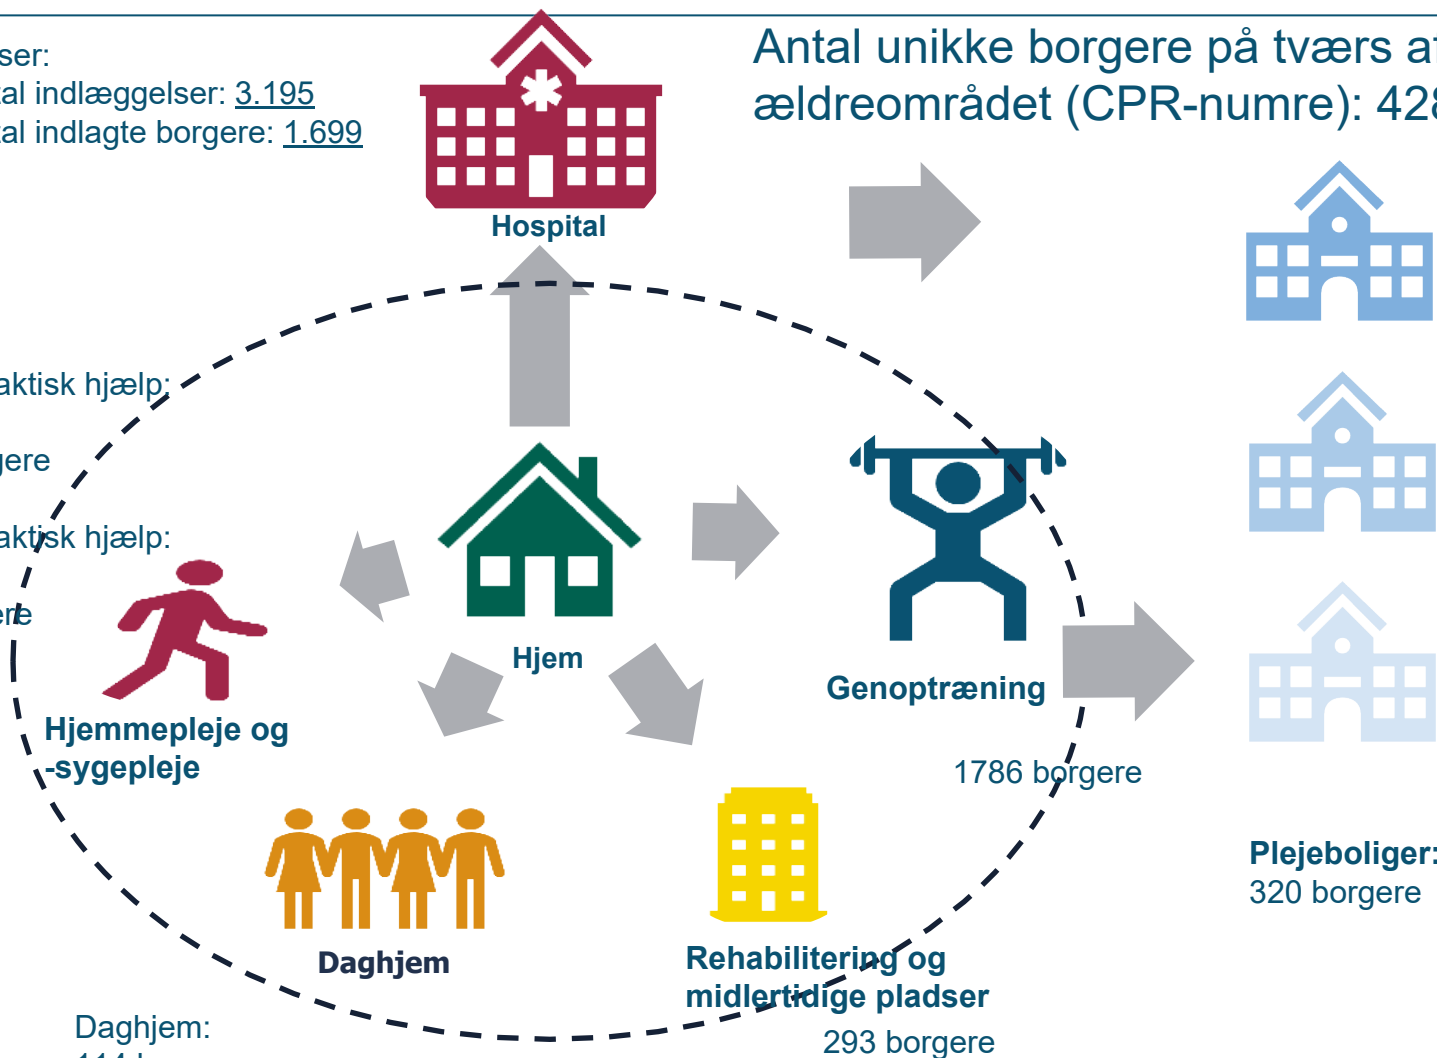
ser:
al indlæggelser: 3.195
al indlagte borgere: 1.699

Hospital

Antal unikke borgere på tværs a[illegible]
ældreområdet (CPR-numre): 42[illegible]

aktisk hjælp:

gere

aktisk hjælp:

ere

Hjem

Genoptræning

1786 borgere

Hjemmepleje og -sygepleje

Daghjem

Rehabilitering og midlertidige pladser

293 borgere

Plejeboliger:
320 borgere

Daghjem:
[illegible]